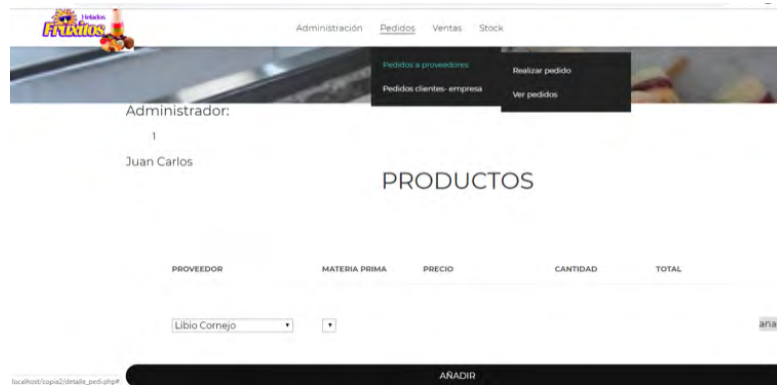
Helados Fruxitos

Administración Pedidos Ventas Stock

Pedidos a proveedores
Pedidos clientes- empresa

Realizar pedido
Ver pedidos

Administrador:
1
Juan Carlos

PRODUCTOS

| PROVEEDOR | MATERIA PRIMA | PRECIO | CANTIDAD | TOTAL |
|---|---|---|---|---|
| Libio Cornejo | | | | |

ana

localhost/copia2/detalle_pedi.php#

AÑADIR